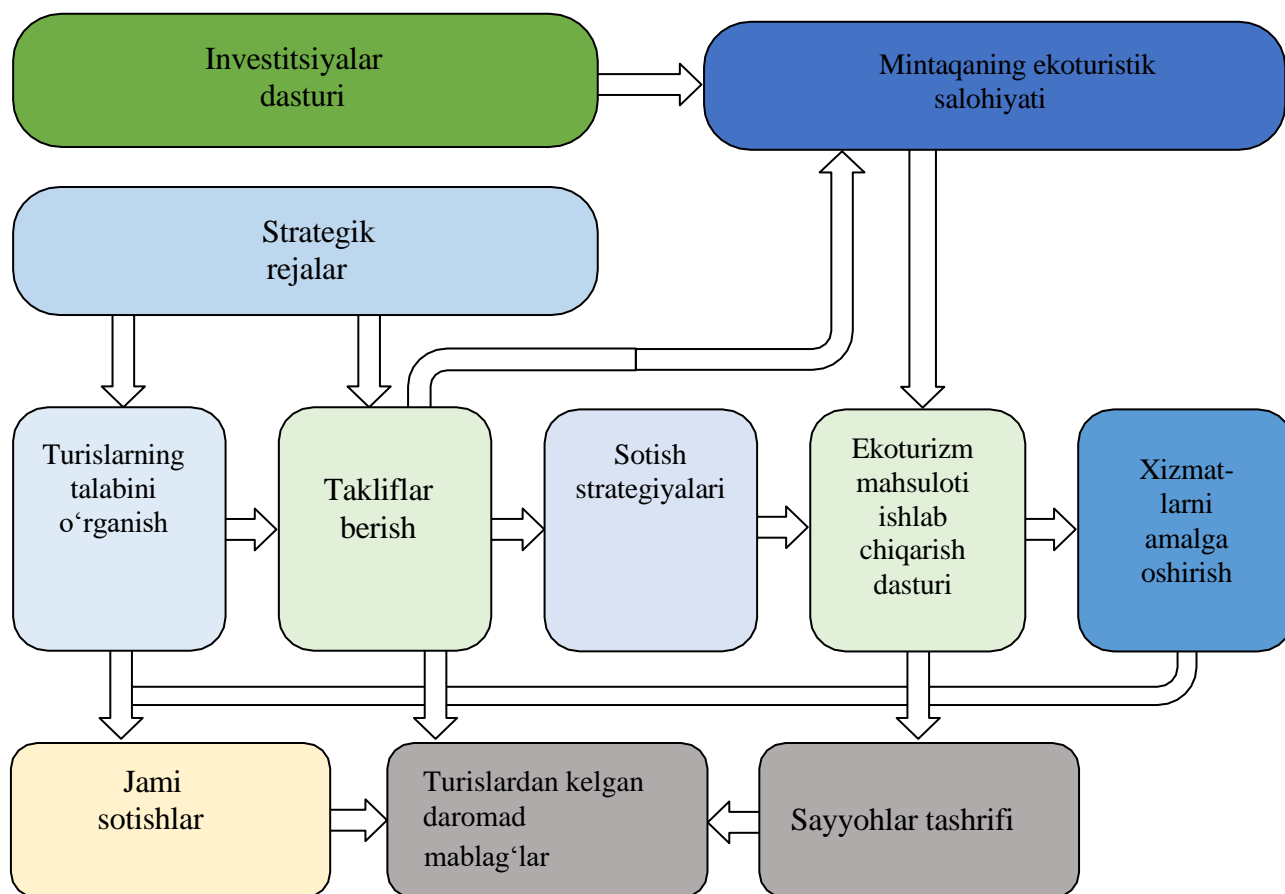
Investitsiyalar dasturi

Mintaqaning ekoturistik salohiyati

Strategik rejalar

Turislarning talabini o‘rganish

Takliflar berish

Sotish strategiyalari

Ekoturizm mahsuloti ishlab chiqarish dasturi

Xizmat-larni amalga oshirish

Jami sotishlar

Turislardan kelgan daromad mablag‘lar

Sayyohlar tashrifi